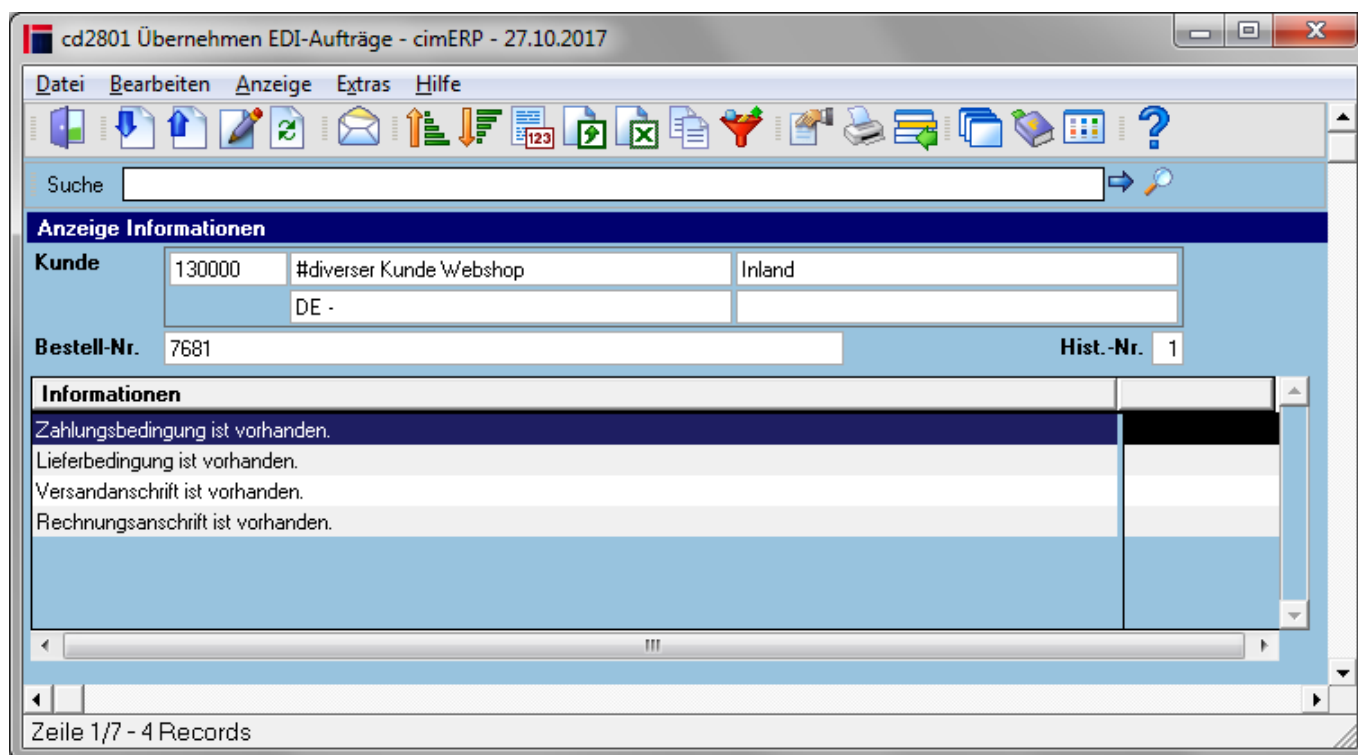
cd2801 Übernehmen EDI-Aufträge - cimERP - 27.10.2017

Datei Bearbeiten Anzeige Extras Hilfe

Suche

Anzeige Informationen

Kunde 130000 #diverser Kunde Webshop Inland

DE -

Bestell-Nr. 7681

Hist.-Nr. 1

| Informationen | |
|---|---|
| Zahlungsbedingung ist vorhanden. | |
| Lieferbedingung ist vorhanden. | |
| Versandanschrift ist vorhanden. | |
| Rechnungsanschrift ist vorhanden. | |

Zeile 1/7 - 4 Records